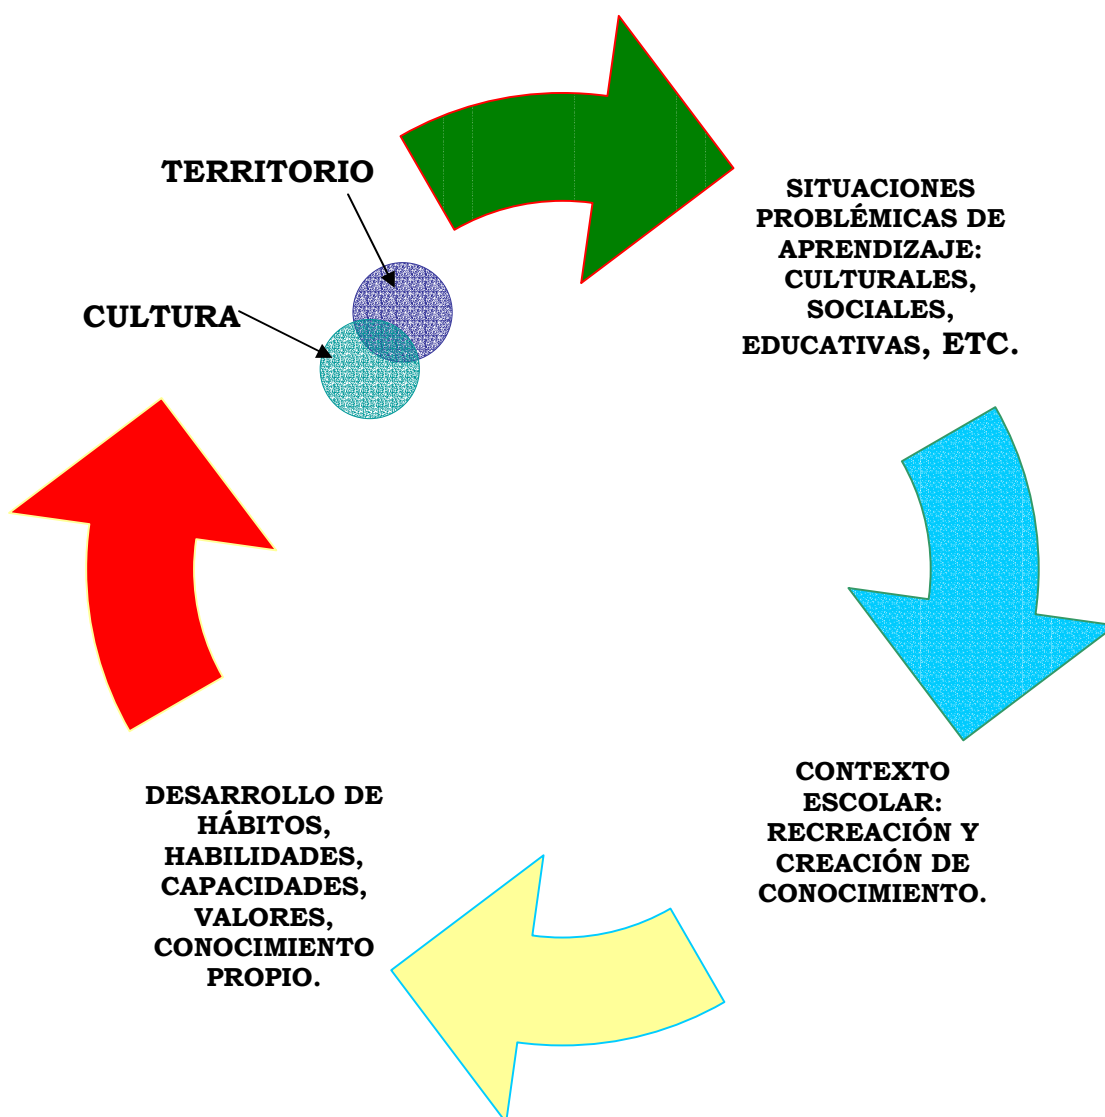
TERRITORIO

CULTURA

SITUACIONES PROBLÉMICAS DE APRENDIZAJE: CULTURALES, SOCIALES, EDUCATIVAS, ETC.

CONTEXTO ESCOLAR: RECREACIÓN Y CREACIÓN DE CONOCIMIENTO.

DESARROLLO DE HÁBITOS, HABILIDADES, CAPACIDADES, VALORES, CONOCIMIENTO PROPIO.